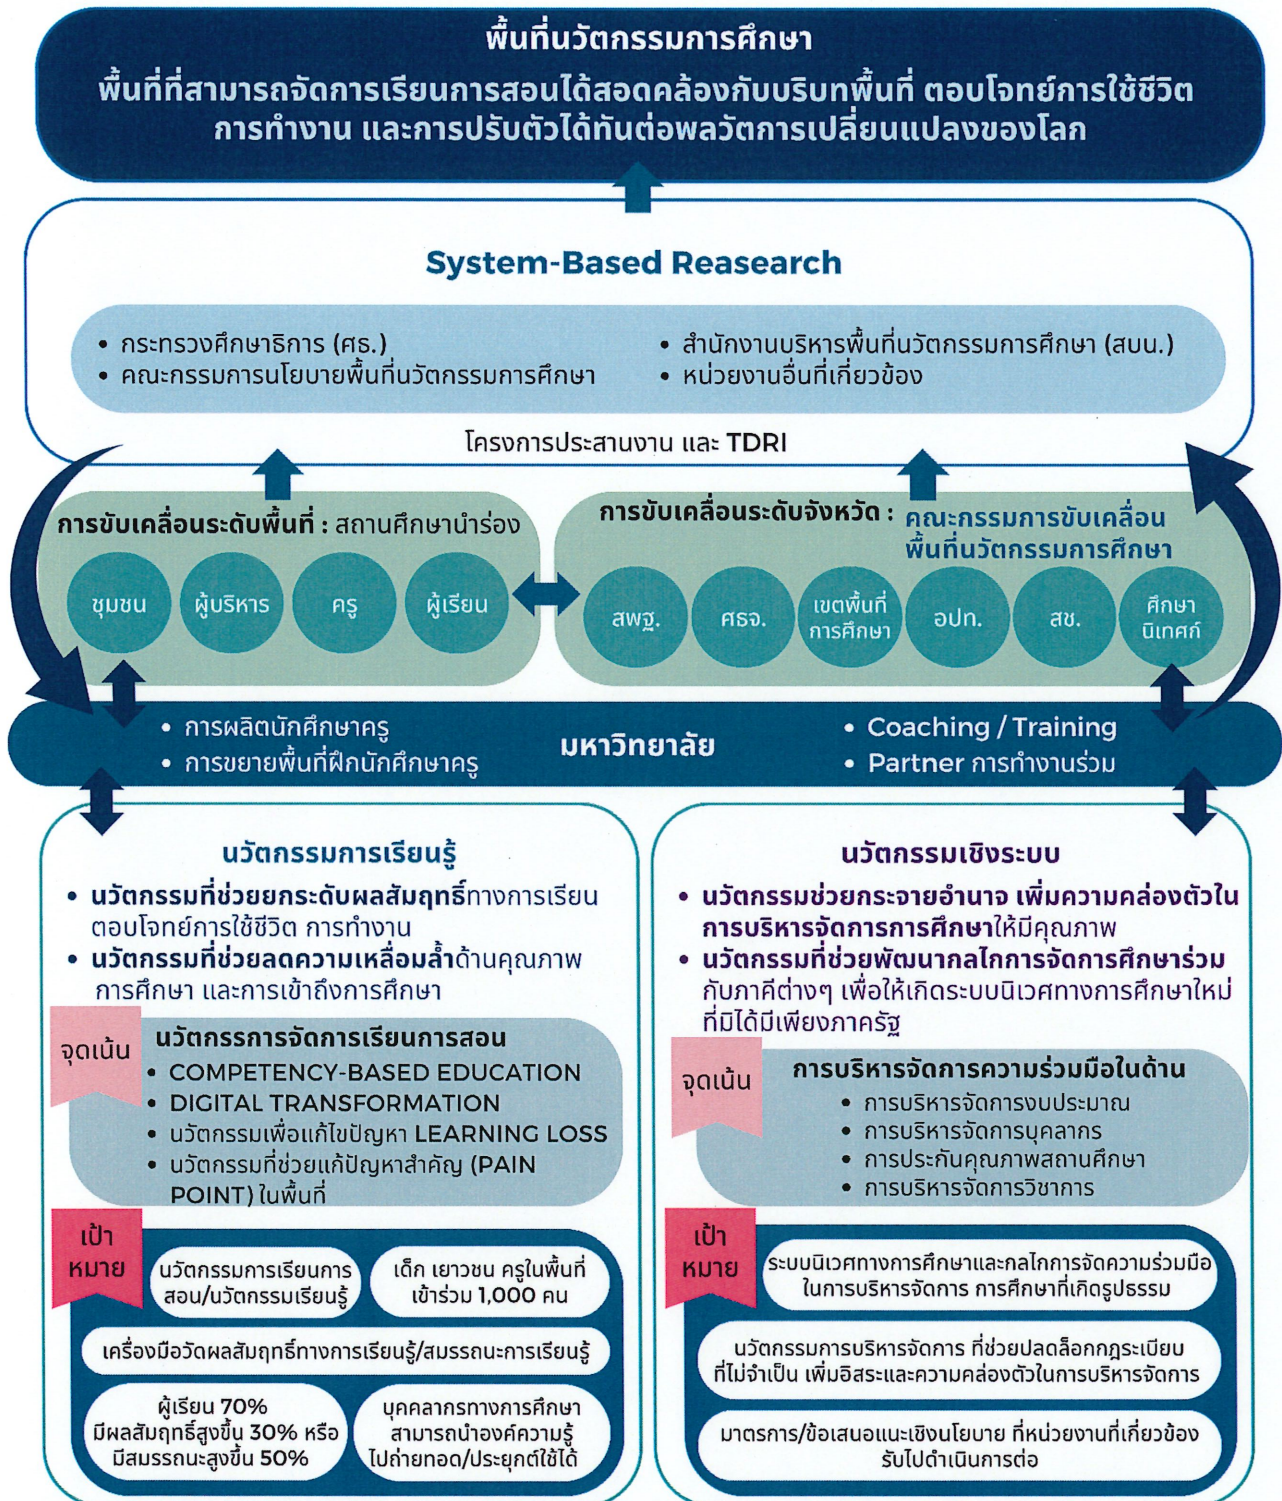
พื้นที่นวัตกรรมการศึกษา
พื้นที่ที่สามารถจัดการเรียนการสอนได้สอดคล้องกับบริบทพื้นที่ ตอบโจทย์การใช้ชีวิต การทำงาน และการปรับตัวได้ทันต่อพลวัตการเปลี่ยนแปลงของโลก

System-Based Reasearch

• กระทรวงศึกษาธิการ (ศธ.)
• คณะกรรมการนโยบายพื้นที่นวัตกรรมการศึกษา
• สำนักงานบริหารพื้นที่นวัตกรรมการศึกษา (สบน.)
• หน่วยงานอื่นที่เกี่ยวข้อง

โครงการประสานงาน และ TDRI

การขับเคลื่อนระดับพื้นที่ : สถานศึกษานำร่อง
ชุมชน
ผู้บริหาร
ครู
ผู้เรียน

การขับเคลื่อนระดับจังหวัด : คณะกรรมการขับเคลื่อนพื้นที่นวัตกรรมการศึกษา
สพฐ.
ศธจ.
เขตพื้นที่การศึกษา
อปท.
สช.
ศึกษานิเทศก์

• การผลิตนักศึกษาครู
• การขยายพื้นที่ฝึกนักศึกษาครู
มหาวิทยาลัย
• Coaching / Training
• Partner การทำงานร่วม

นวัตกรรมการเรียนรู้
• นวัตกรรมที่ช่วยยกระดับผลสัมฤทธิ์ทางการเรียน ตอบโจทย์การใช้ชีวิต การทำงาน
• นวัตกรรมที่ช่วยลดความเหลื่อมล้ำด้านคุณภาพการศึกษา และการเข้าถึงการศึกษา

จุดเน้น
นวัตกรรการจัดการเรียนการสอน
• COMPETENCY-BASED EDUCATION
• DIGITAL TRANSFORMATION
• นวัตกรรมเพื่อแก้ไขปัญหา LEARNING LOSS
• นวัตกรรมที่ช่วยแก้ปัญหาสำคัญ (PAIN POINT) ในพื้นที่

เป้าหมาย
นวัตกรรมการเรียนการสอน/นวัตกรรมเรียนรู้
เด็ก เยาวชน ครูในพื้นที่เข้าร่วม 1,000 คน
เครื่องมือวัดผลสัมฤทธิ์ทางการเรียนรู้/สมรรถนะการเรียนรู้
ผู้เรียน 70% มีผลสัมฤทธิ์สูงขึ้น 30% หรือมีสมรรถนะสูงขึ้น 50%
บุคลากรทางการศึกษาสามารถนำองค์ความรู้ไปถ่ายทอด/ประยุกต์ใช้ได้

นวัตกรรมเชิงระบบ
• นวัตกรรมช่วยกระจายอำนาจ เพิ่มความคล่องตัวในการบริหารจัดการการศึกษาให้มีคุณภาพ
• นวัตกรรมที่ช่วยพัฒนากลไกการจัดการศึกษาร่วมกับภาคีต่างๆ เพื่อให้เกิดระบบนิเวศทางการศึกษาใหม่ที่มิได้มีเพียงภาครัฐ

จุดเน้น
การบริหารจัดการความร่วมมือในด้าน
• การบริหารจัดการงบประมาณ
• การบริหารจัดการบุคลากร
• การประกันคุณภาพสถานศึกษา
• การบริหารจัดการวิชาการ

เป้าหมาย
ระบบนิเวศทางการศึกษาและกลไกการจัดความร่วมมือในการบริหารจัดการ การศึกษาที่เกิดรูปธรรม
นวัตกรรมการบริหารจัดการ ที่ช่วยปลดล็อกกฎระเบียบที่ไม่จำเป็น เพิ่มอิสระและความคล่องตัวในการบริหารจัดการ
มาตรการ/ข้อเสนอแนะเชิงนโยบาย ที่หน่วยงานที่เกี่ยวข้องรับไปดำเนินการต่อ